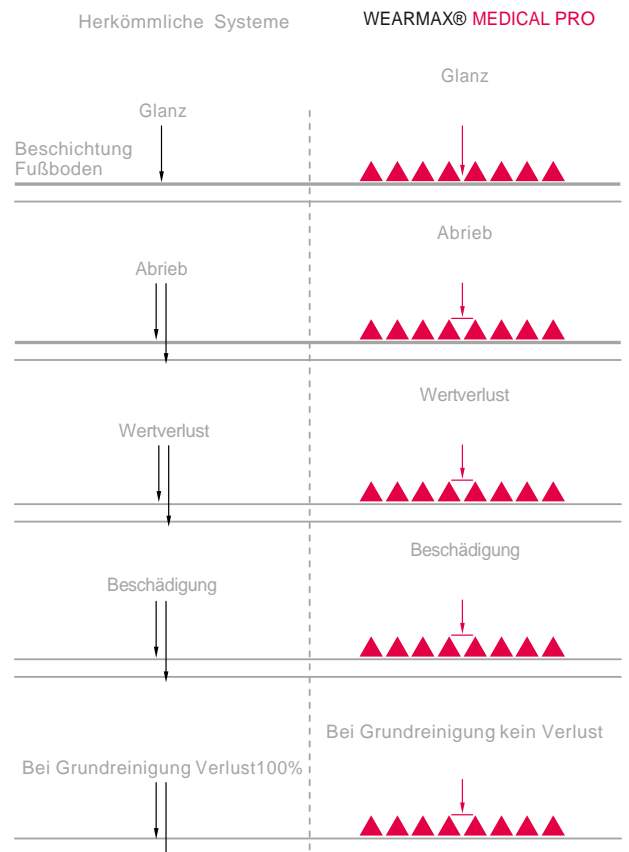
Herkömmliche Systeme

WEARMAX® MEDICAL PRO

Glanz

Glanz

Beschichtung
Fußboden

Abrieb

Abrieb

Wertverlust

Wertverlust

Beschädigung

Beschädigung

Bei Grundreinigung kein Verlust

Bei Grundreinigung Verlust100%